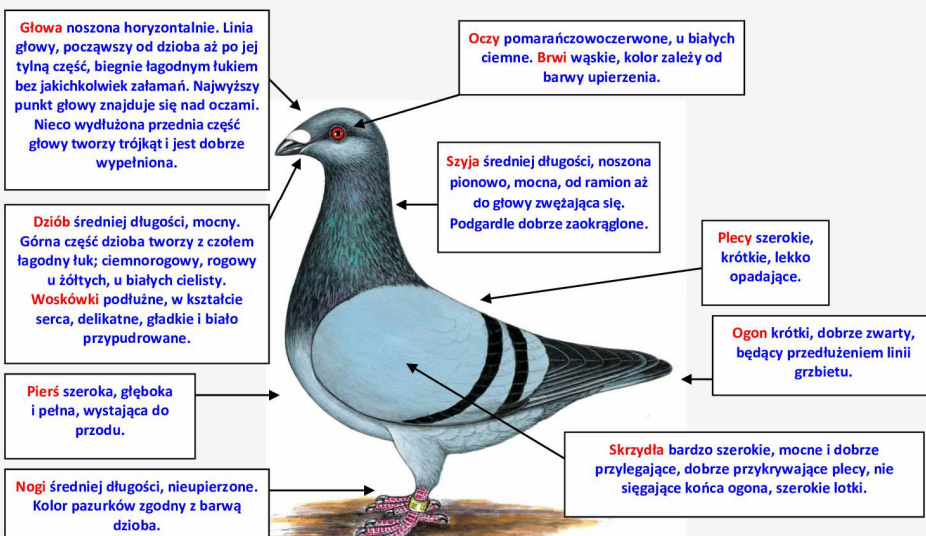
Głowa noszona horyzontalnie. Linia głowy, począwszy od dzioba aż po jej tylną część, biegnie łagodnym łukiem bez jakichkolwiek załamań. Najwyższy punkt głowy znajduje się nad oczami. Nieco wydłużona przednia część głowy tworzy trójkąt i jest dobrze wypełniona.

Oczy pomarańczowoczerwone, u białych ciemne. Brwi wąskie, kolor zależy od barwy upierzenia.

Szyja średniej długości, noszona pionowo, mocna, od ramion aż do głowy zwężająca się. Podgardle dobrze zaokrąglone.

Dziób średniej długości, mocny. Górna część dzioba tworzy z czołem łagodny łuk; ciemnorogowy, rogowy u żółtych, u białych cielisty. Woskówki podłużne, w kształcie serca, delikatne, gładkie i biało przypudrowane.

Plecy szerokie, krótkie, lekko opadające.

Ogon krótki, dobrze zwarty, będący przedłużeniem linii grzbietu.

Pierś szeroka, głęboka i pełna, wystająca do przodu.

Skrzydła bardzo szerokie, mocne i dobrze przylegające, dobrze przykrywające plecy, nie sięgające końca ogona, szerokie lotki.

Nogi średniej długości, nieupierzone. Kolor pazurków zgodny z barwą dzioba.